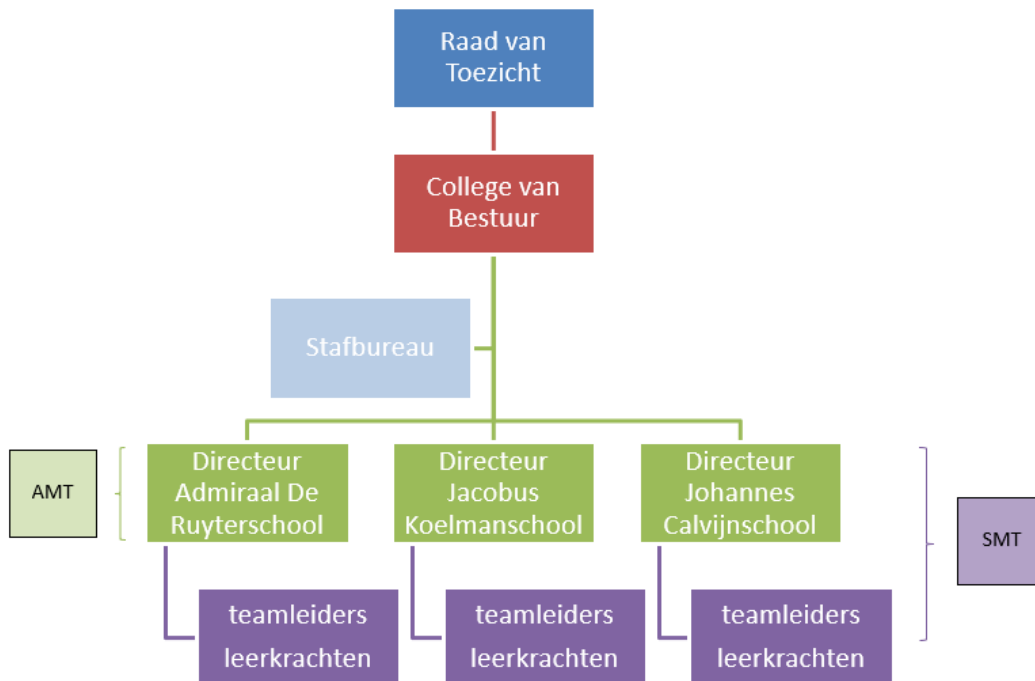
Raad van Toezicht

College van Bestuur

Stafbureau

AMT

Directeur Admiraal De Ruyterschool

Directeur Jacobus Koelmanschool

Directeur Johannes Calvijnschool

SMT

teamleiders leerkrachten

teamleiders leerkrachten

teamleiders leerkrachten